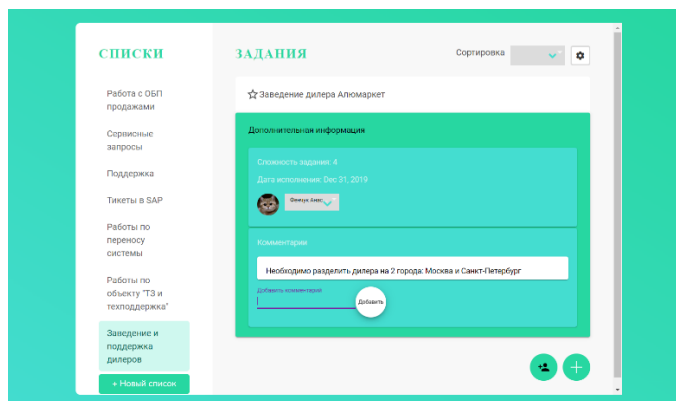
СПИСКИ

Работа с ОБП продажами

Сервисные запросы

Поддержка

Тикеты в SAP

Работы по переносу системы

Работы по объекту "ТЗ и техподдержка"

Заведение и поддержка дилеров

+ Новый список

ЗАДАНИЯ

Сортировка

☆ Заведение дилера Алюмаркет

Дополнительная информация

Сложность задания: 4

Дата исполнения: Dec 31, 2019

Фенчук Анас

Комментарии

Необходимо разделить дилера на 2 города: Москва и Санкт-Петербург

Добавить комментарий

Добавить